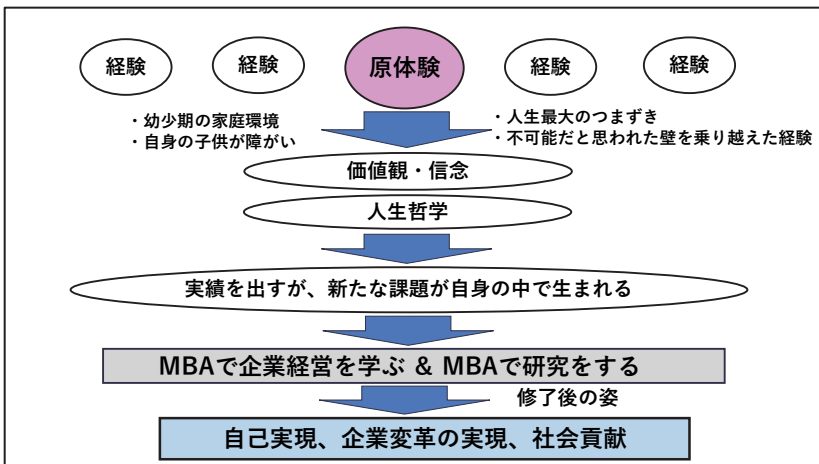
経験

経験

原体験

経験

経験

・幼少期の家庭環境
・自身の子供が障がい

・人生最大のつまずき
・不可能だと思われた壁を乗り越えた経験

価値観・信念

人生哲学

実績を出すが、新たな課題が自身の中で生まれる

MBAで企業経営を学ぶ & MBAで研究をする

修了後の姿

自己実現、企業変革の実現、社会貢献